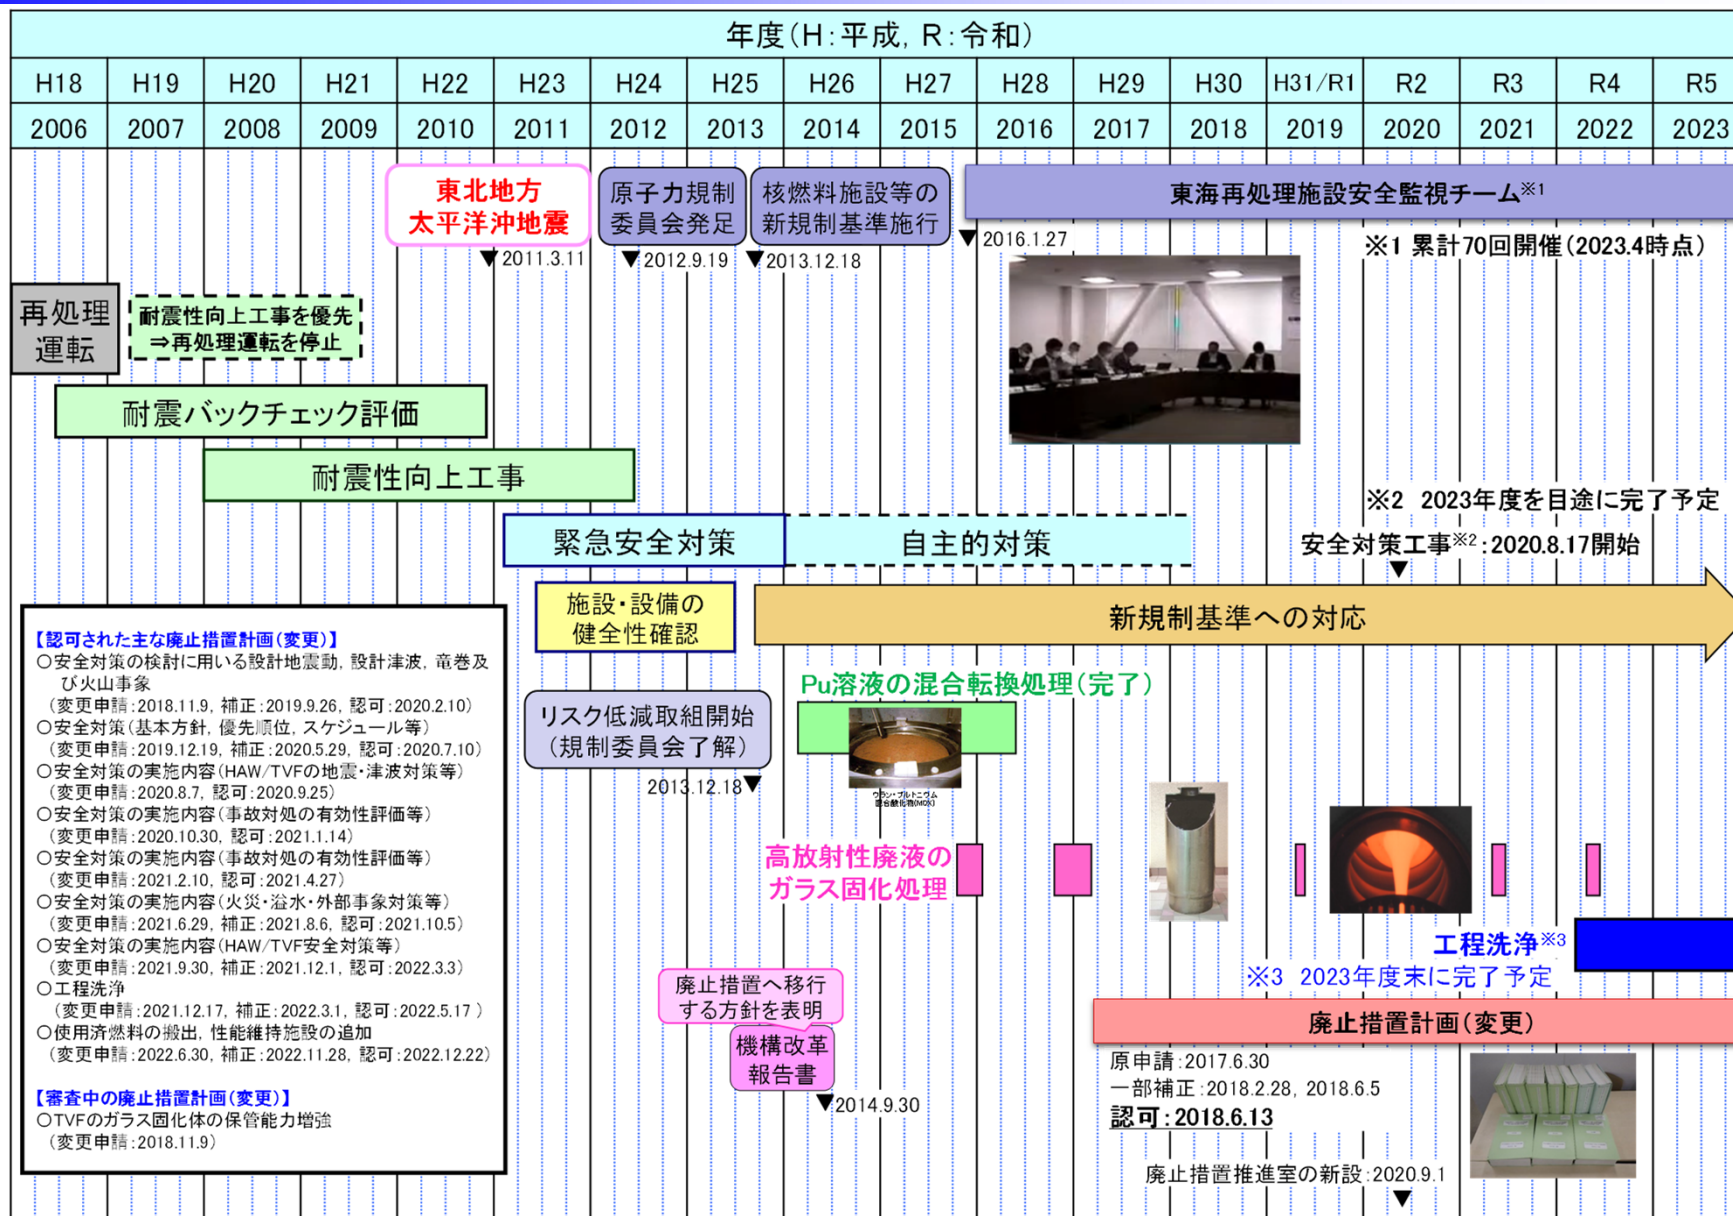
年度(H:平成, R:令和)

| H18 | H19 | H20 | H21 | H22 | H23 | H24 | H25 | H26 | H27 | H28 | H29 | H30 | H31/R1 | R2 | R3 | R4 | R5 |
|---|---|---|---|---|---|---|---|---|---|---|---|---|---|---|---|---|---|
| 2006 | 2007 | 2008 | 2009 | 2010 | 2011 | 2012 | 2013 | 2014 | 2015 | 2016 | 2017 | 2018 | 2019 | 2020 | 2021 | 2022 | 2023 |

東北地方太平洋沖地震
▼2011.3.11

原子力規制委員会発足
▼2012.9.19

核燃料施設等の新規制基準施行
▼2013.12.18

東海再処理施設安全監視チーム※1
▼2016.1.27
※1 累計70回開催(2023.4時点)

再処理運転

耐震性向上工事を優先⇒再処理運転を停止

耐震バックチェック評価

耐震性向上工事

※2 2023年度を目途に完了予定

緊急安全対策

自主的対策

安全対策工事※2:2020.8.17開始

施設・設備の健全性確認

新規制基準への対応

【認可された主な廃止措置計画(変更)】
○安全対策の検討に用いる設計地震動, 設計津波, 竜巻及び火山事象
(変更申請:2018.11.9, 補正:2019.9.26, 認可:2020.2.10)
○安全対策(基本方針, 優先順位, スケジュール等)
(変更申請:2019.12.19, 補正:2020.5.29, 認可:2020.7.10)
○安全対策の実施内容(HAW/TVFの地震・津波対策等)
(変更申請:2020.8.7, 認可:2020.9.25)
○安全対策の実施内容(事故対処の有効性評価等)
(変更申請:2020.10.30, 認可:2021.1.14)
○安全対策の実施内容(事故対処の有効性評価等)
(変更申請:2021.2.10, 認可:2021.4.27)
○安全対策の実施内容(火災・溢水・外部事象対策等)
(変更申請:2021.6.29, 補正:2021.8.6, 認可:2021.10.5)
○安全対策の実施内容(HAW/TVF安全対策等)
(変更申請:2021.9.30, 補正:2021.12.1, 認可:2022.3.3)
○工程洗浄
(変更申請:2021.12.17, 補正:2022.3.1, 認可:2022.5.17)
○使用済燃料の搬出, 性能維持施設の追加
(変更申請:2022.6.30, 補正:2022.11.28, 認可:2022.12.22)

【審査中の廃止措置計画(変更)】
○TVFのガラス固化体の保管能力増強
(変更申請:2018.11.9)

Pu溶液の混合転換処理(完了)

リスク低減取組開始(規制委員会了解)
2013.12.18▼

ウラン・プルトニウム混合酸化物(MOX)

高放射性廃液のガラス固化処理

工程洗浄※3
※3 2023年度末に完了予定

廃止措置へ移行する方針を表明

機構改革報告書
▼2014.9.30

廃止措置計画(変更)
原申請:2017.6.30
一部補正:2018.2.28, 2018.6.5
認可:2018.6.13

廃止措置推進室の新設:2020.9.1
▼